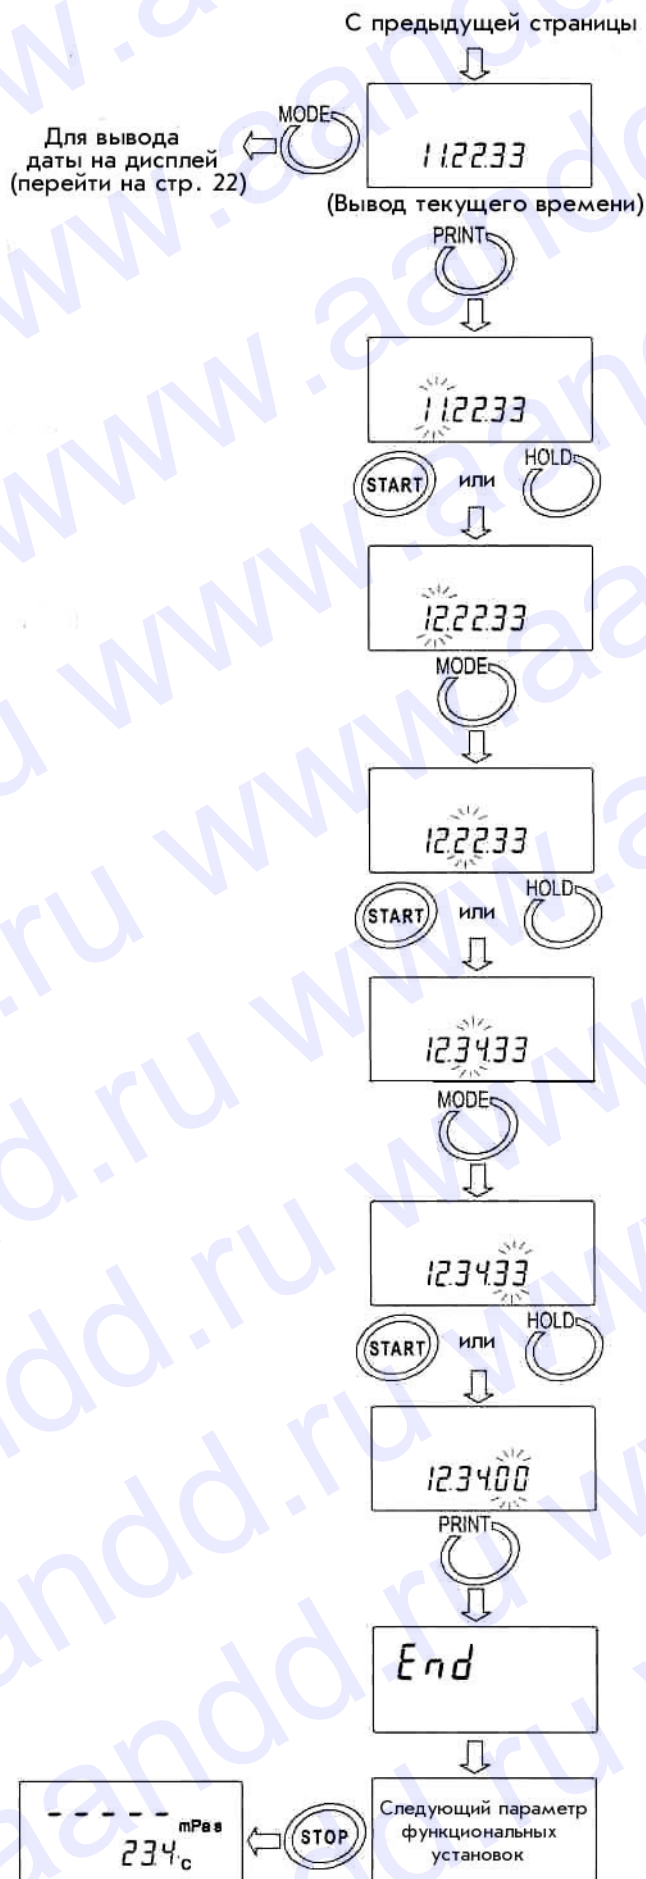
С предыдущей страницы

Для вывода даты на дисплей (перейти на стр. 22)

MODE

11.22.33

(Вывод текущего времени)

PRINT

11.22.33

START или HOLD

12.22.33

MODE

12.22.33

START или HOLD

12.34.33

MODE

12.34.33

START или HOLD

12.34.00

PRINT

End

- - - - - mPas
23.4 °C

STOP

Следующий параметр функциональных установок